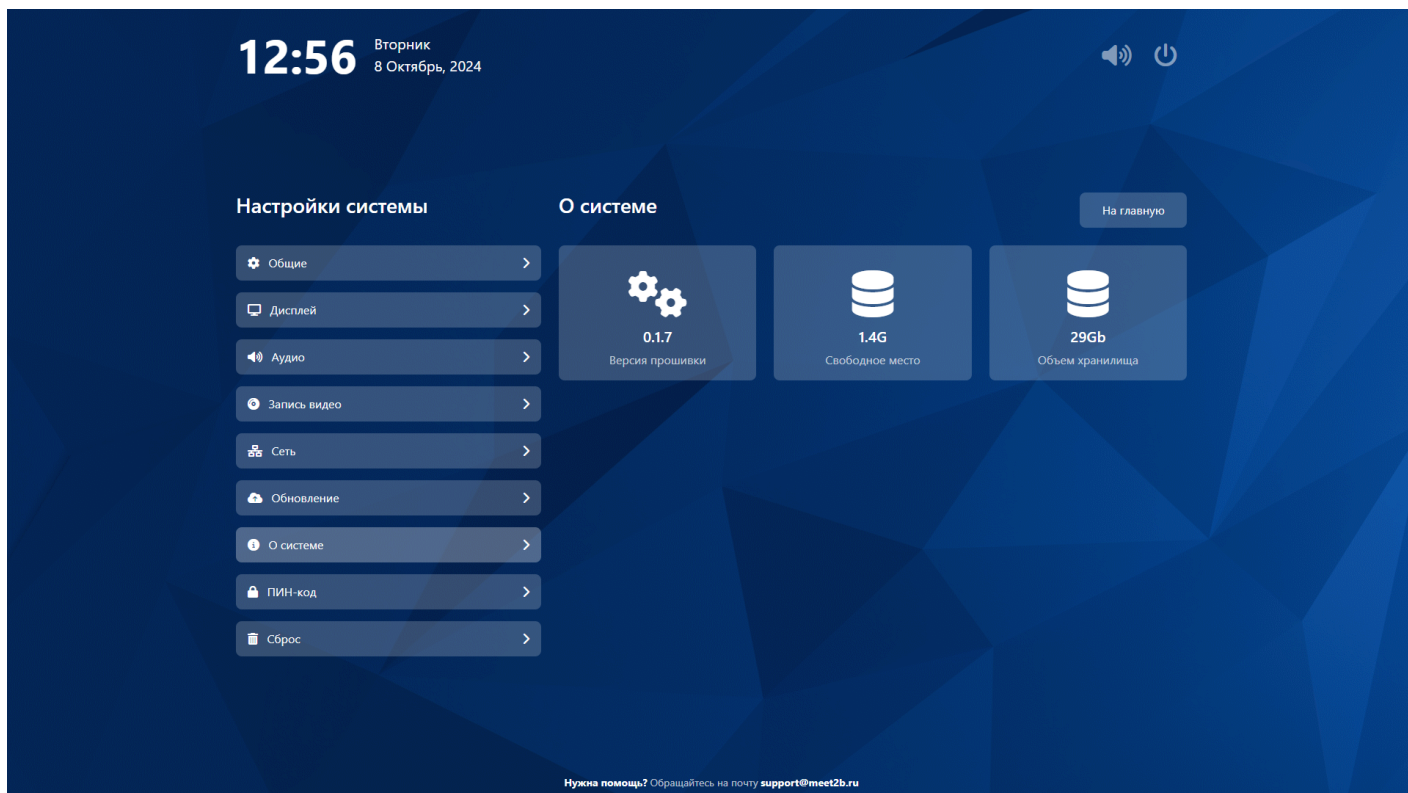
12:56 Вторник
8 Октябрь, 2024

Настройки системы

Общие

Дисплей

Аудио

Запись видео

Сеть

Обновление

О системе

ПИН-код

Сброс

О системе

На главную

0.1.7
Версия прошивки

1.4G
Свободное место

29Gb
Объем хранилища

Нужна помощь? Обращайтесь на почту support@meet2b.ru